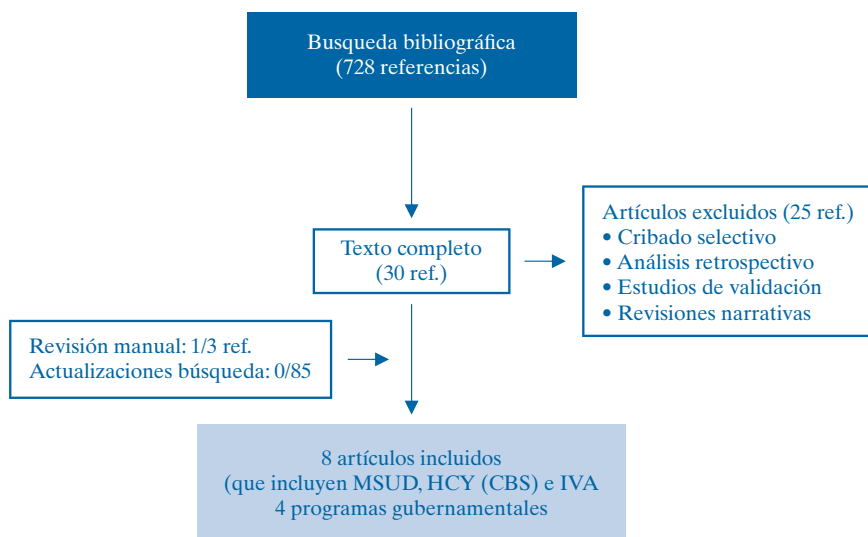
Busqueda bibliográfica
(728 referencias)

Texto completo
(30 ref.)

Artículos excluidos (25 ref.)
• Cribado selectivo
• Análisis retrospectivo
• Estudios de validación
• Revisiones narrativas

Revisión manual: 1/3 ref.
Actualizaciones búsqueda: 0/85

8 artículos incluidos
(que incluyen MSUD, HCY (CBS) e IVA
4 programas gubernamentales